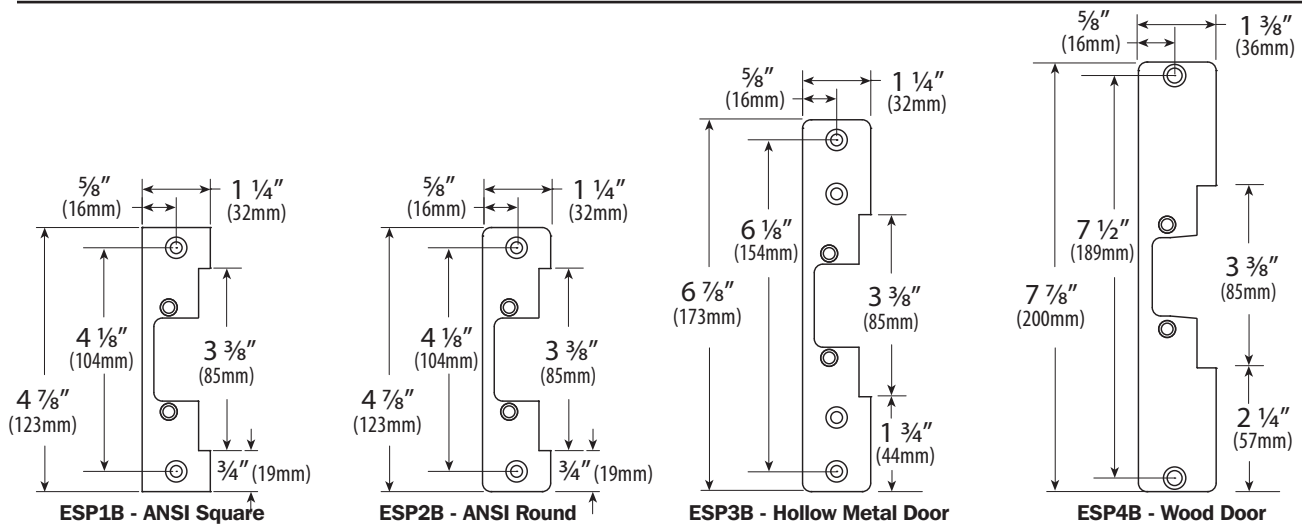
⅝″ (16mm)
1 ¼″ (32mm)
4 ⅛″ (104mm)
4 ⅞″ (123mm)
3 ⅜″ (85mm)
¾″ (19mm)
ESP1B - ANSI Square

⅝″ (16mm)
1 ¼″ (32mm)
4 ⅛″ (104mm)
4 ⅞″ (123mm)
3 ⅜″ (85mm)
¾″ (19mm)
ESP2B - ANSI Round

⅝″ (16mm)
1 ¼″ (32mm)
6 ⅛″ (154mm)
6 ⅞″ (173mm)
3 ⅜″ (85mm)
1 ¾″ (44mm)
ESP3B - Hollow Metal Door

⅝″ (16mm)
1 ⅜″ (36mm)
7 ½″ (189mm)
7 ⅞″ (200mm)
3 ⅜″ (85mm)
2 ¼″ (57mm)
ESP4B - Wood Door